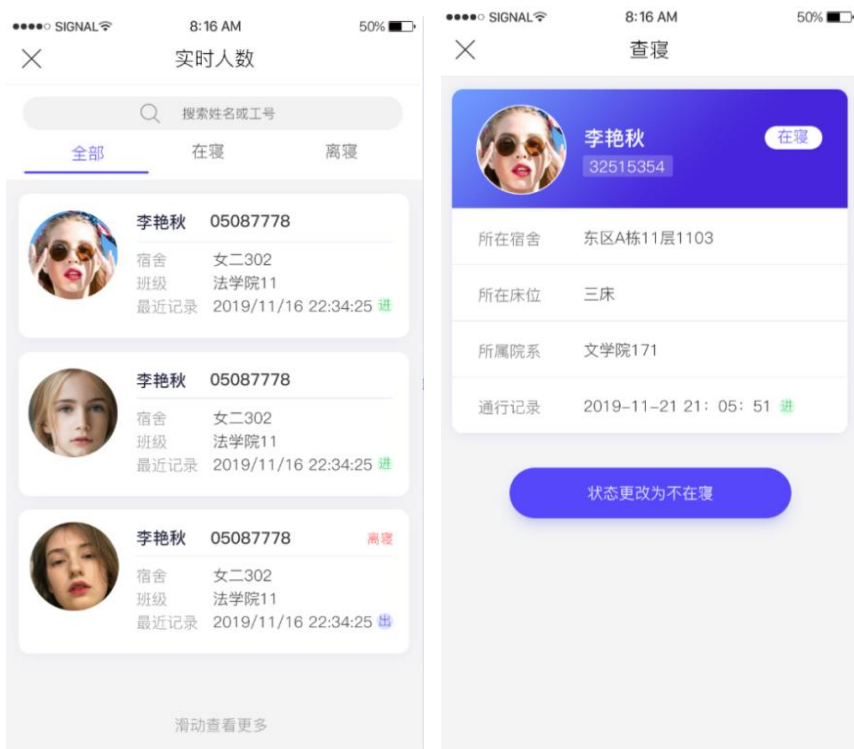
●●●●○ SIGNAL 8:16 AM 50%

×

实时人数

搜索姓名或工号

全部 在寝 离寝

李艳秋 05087778

宿舍 女二302
班级 法学院11
最近记录 2019/11/16 22:34:25 进

李艳秋 05087778

宿舍 女二302
班级 法学院11
最近记录 2019/11/16 22:34:25 进

李艳秋 05087778 离寝

宿舍 女二302
班级 法学院11
最近记录 2019/11/16 22:34:25 出

滑动查看更多

●●●●○ SIGNAL 8:16 AM 50%

×

查寝

李艳秋
32515354
在寝

所在宿舍 东区A栋11层1103

所在床位 三床

所属院系 文学院171

通行记录 2019-11-21 21: 05: 51 进

状态更改为不在寝